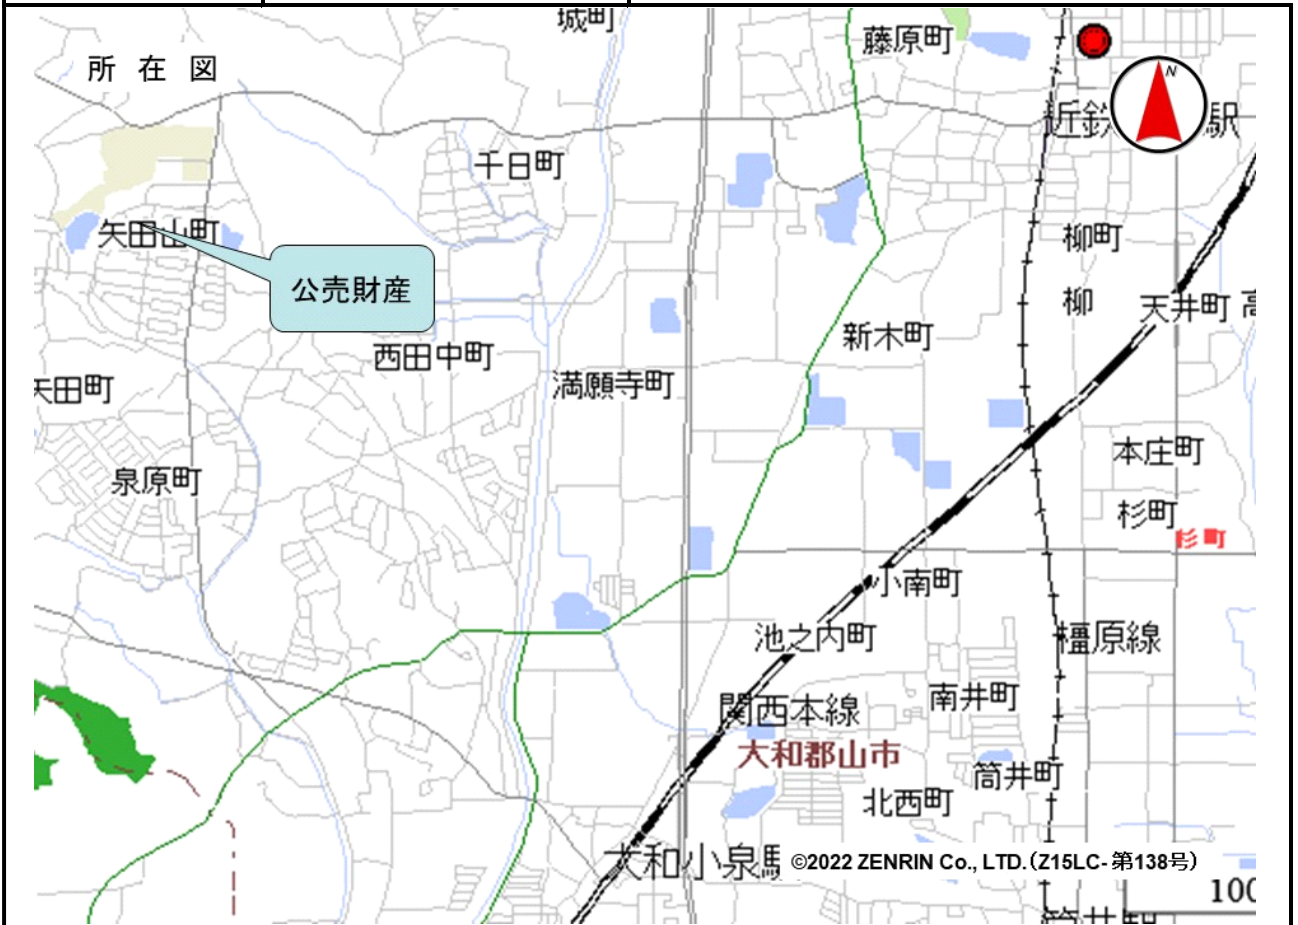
所 在 図

城町
藤原町
近鉄 駅
N
千日町
矢田山町
公売財産
柳町
柳
天井町 高
新木町
西田中町
満願寺町
矢田町
本庄町
泉原町
杉町
杉町
小南町
池之内町
橿原線
関西本線
南井町
大和郡山市
筒井町
北西町
大和小泉駅
©2022 ZENRIN Co., LTD.（Z15LC- 第138号）
100